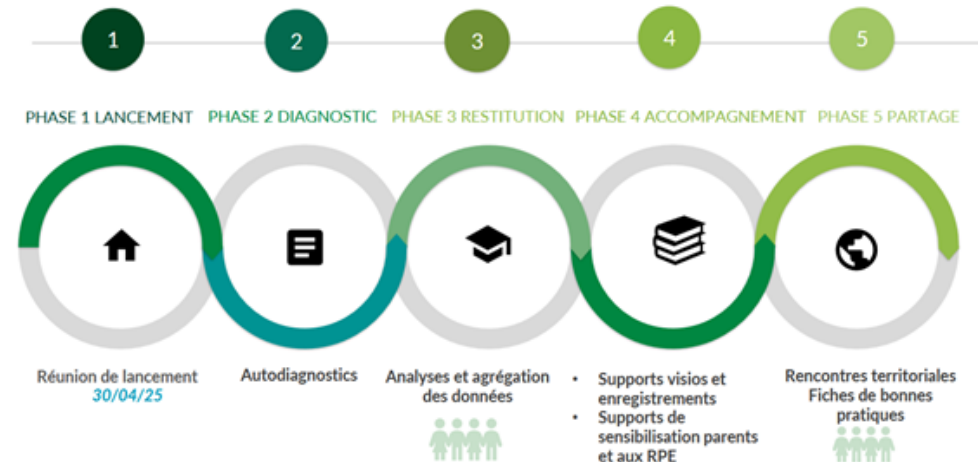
1

2

3

4

5

PHASE 1 LANCEMENT

PHASE 2 DIAGNOSTIC

PHASE 3 RESTITUTION

PHASE 4 ACCOMPAGNEMENT

PHASE 5 PARTAGE

Réunion de lancement
30/04/25

Autodiagnostics

Analyses et agrégation des données

• Supports visios et enregistrements
• Supports de sensibilisation parents et aux RPE

Rencontres territoriales
Fiches de bonnes pratiques